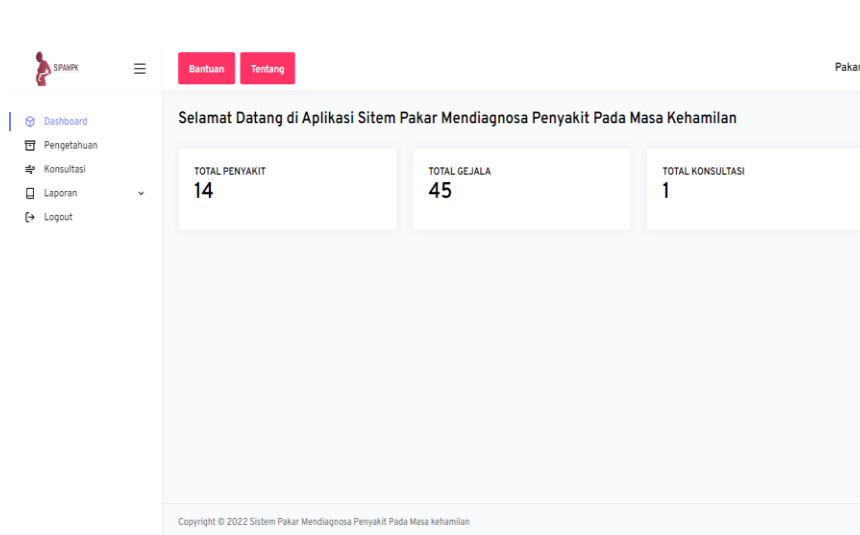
SPAMPK

Bantuan Tentang

Pakar

Dashboard
Pengetahuan
Konsultasi
Laporan
Logout

Selamat Datang di Aplikasi Sitem Pakar Mendiagnosa Penyakit Pada Masa Kehamilan

TOTAL PENYAKIT
14

TOTAL GEJALA
45

TOTAL KONSULTASI
1

Copyright © 2022 Sistem Pakar Mendiagnosa Penyakit Pada Masa kehamilan